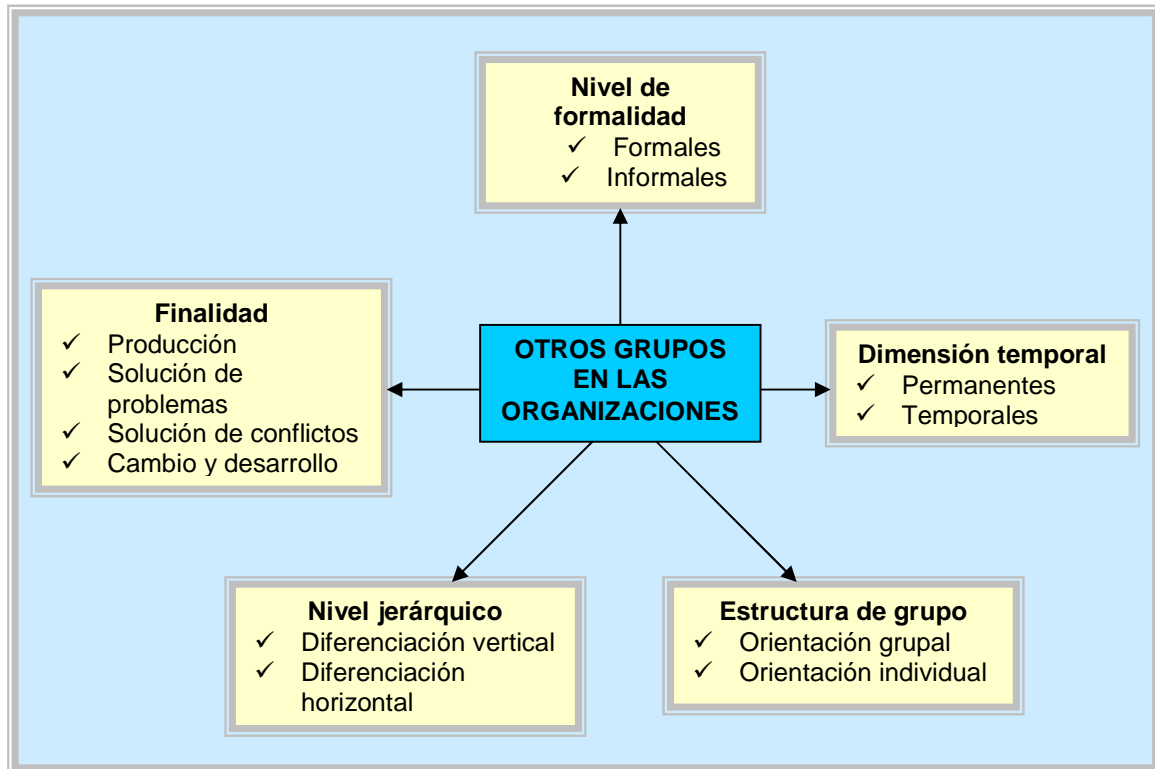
Nivel de formalidad
✓ Formales
✓ Informales

Finalidad
✓ Producción
✓ Solución de problemas
✓ Solución de conflictos
✓ Cambio y desarrollo

OTROS GRUPOS EN LAS ORGANIZACIONES

Dimensión temporal
✓ Permanentes
✓ Temporales

Nivel jerárquico
✓ Diferenciación vertical
✓ Diferenciación horizontal

Estructura de grupo
✓ Orientación grupal
✓ Orientación individual